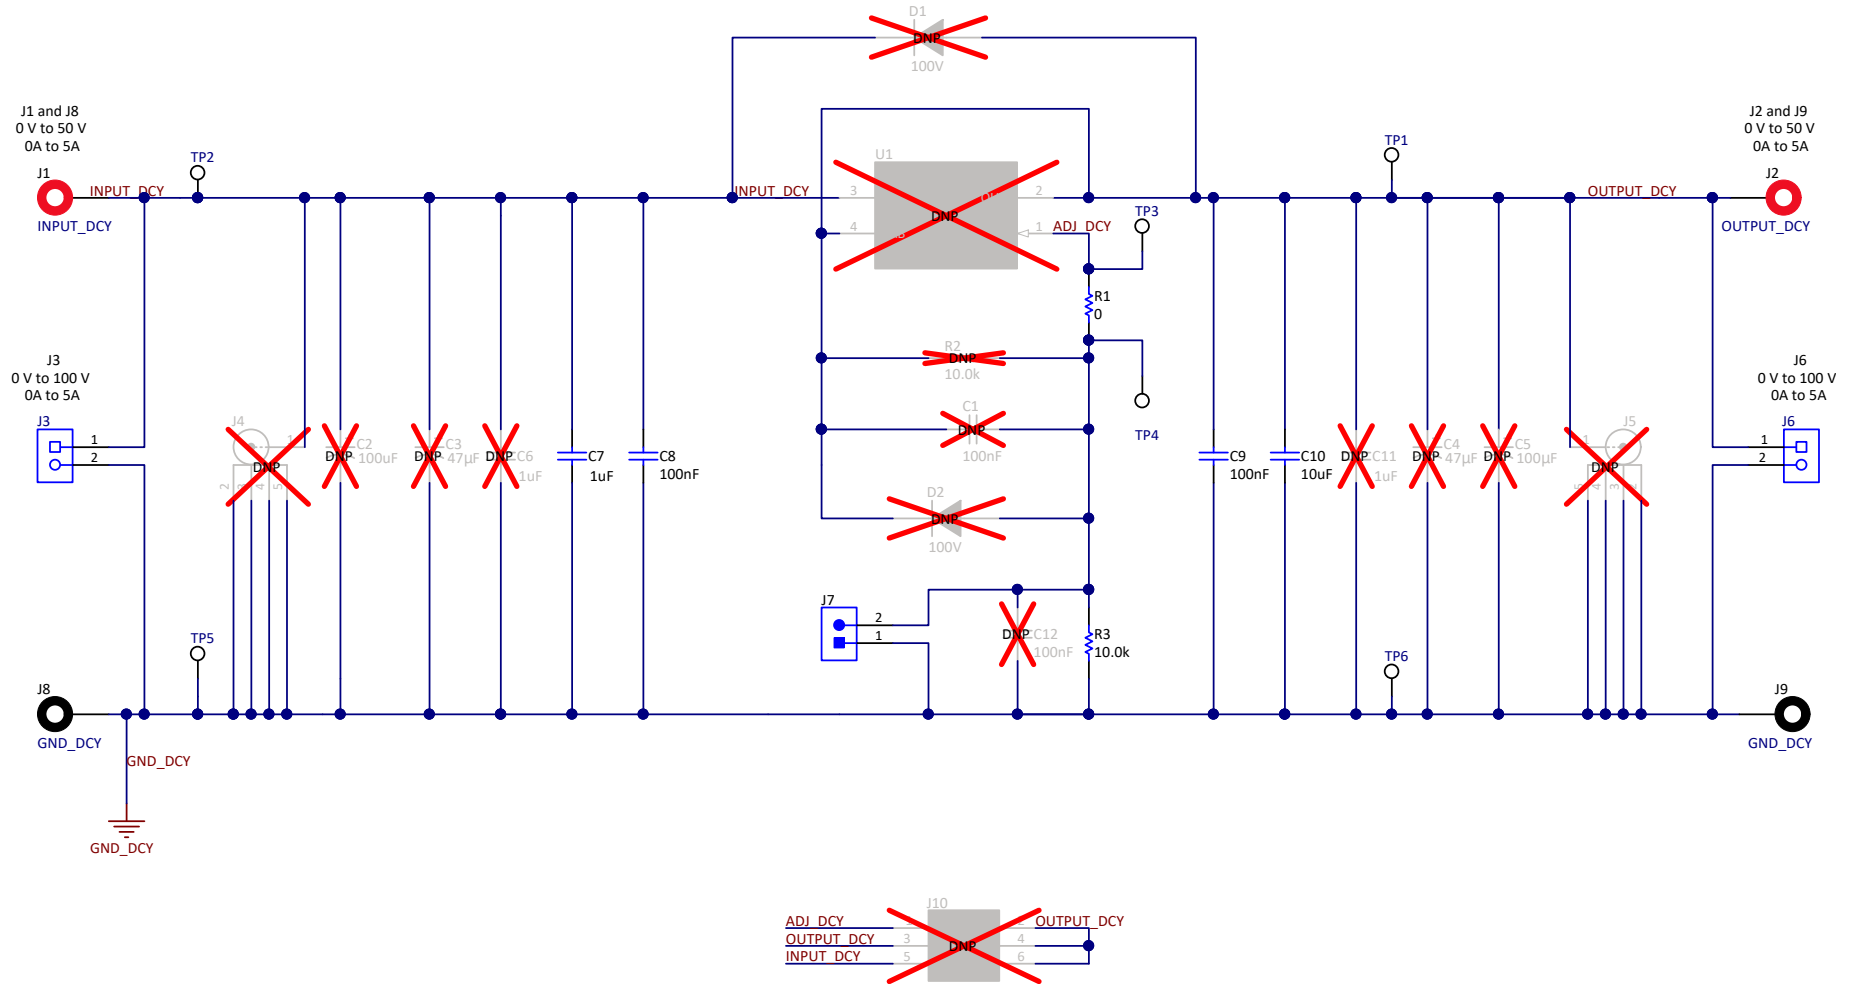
D1
DNP
100V

J1 and J8
0 V to 50 V
0A to 5A

J2 and J9
0 V to 50 V
0A to 5A

U1
TP2
TP1
J1
INPUT_DCY
INPUT_DCY
3
2
DNP
4
1
ADJ_DCY
TP3
J2
OUTPUT_DCY
OUTPUT_DCY
INPUT_DCY

R1
0

J3
0 V to 100 V
0A to 5A

R2
DNP
10.0k

J6
0 V to 100 V
0A to 5A

C1
DNP
100nF

TP4

J3
1
2
J4
DNP
C2
100uF
DNP
C3
47µF
DNP
C6
1uF
DNP
C7
1uF
C8
100nF
C9
100nF
C10
10uF
DNP
C11
1uF
DNP
C4
47µF
DNP
C5
100µF
J5
DNP
J6
1
2

D2
DNP
100V

J7
2
1
DNP
C12
100nF
R3
10.0k

TP5
TP6
J8
GND_DCY
GND_DCY
J9
GND_DCY

GND_DCY

J10
ADJ_DCY
OUTPUT_DCY
3
INPUT_DCY
5
DNP
OUTPUT_DCY
4
6